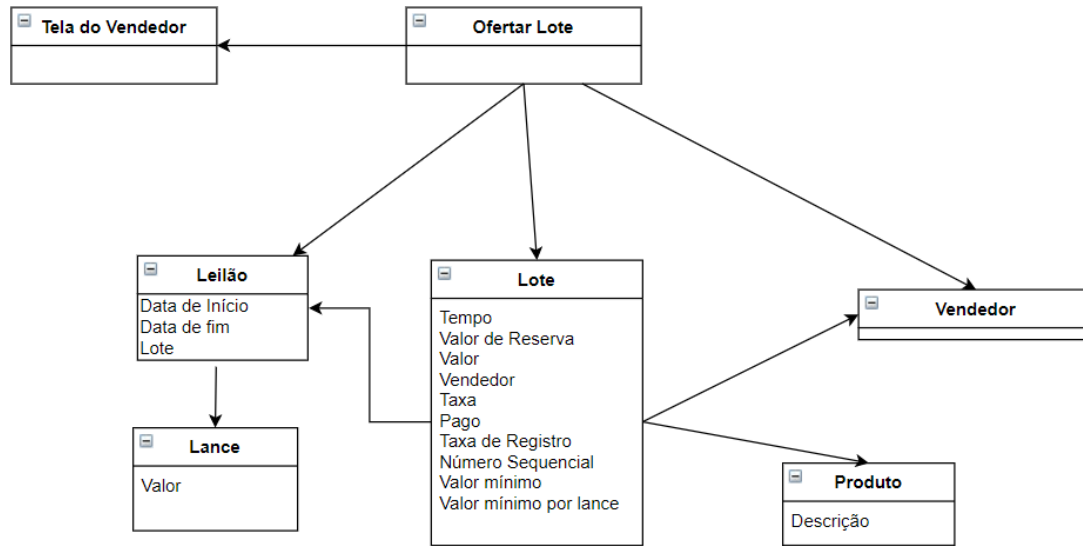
Tela do Vendedor

Ofertar Lote

Leilão
Data de Início
Data de fim
Lote

Lote
Tempo
Valor de Reserva
Valor
Vendedor
Taxa
Pago
Taxa de Registro
Número Sequencial
Valor mínimo
Valor mínimo por lance

Vendedor

Lance
Valor

Produto
Descrição